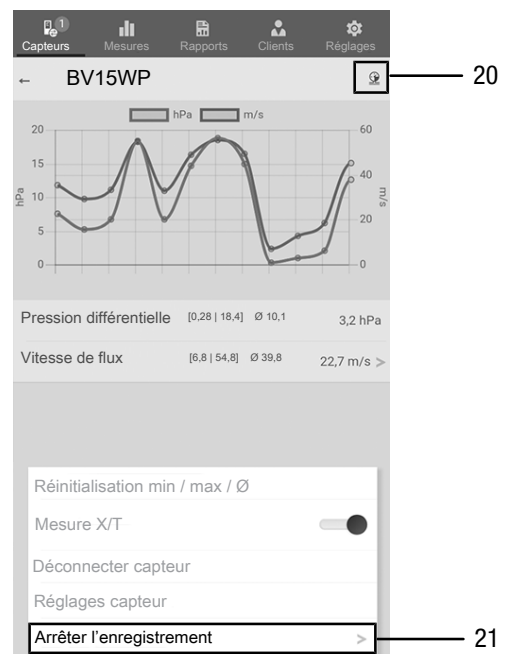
1
Capteurs Mesures Rapports Clients Réglages

← BV15WP

20

hPa m/s

20
15
10
5
0
hPa

60
40
20
0
m/s

Pression différentielle [0,28 | 18,4] Ø 10,1 3,2 hPa

Vitesse de flux [6,8 | 54,8] Ø 39,8 22,7 m/s >

Réinitialisation min / max / Ø

Mesure X/T

Déconnecter capteur

Réglages capteur

Arrêter l'enregistrement >

21